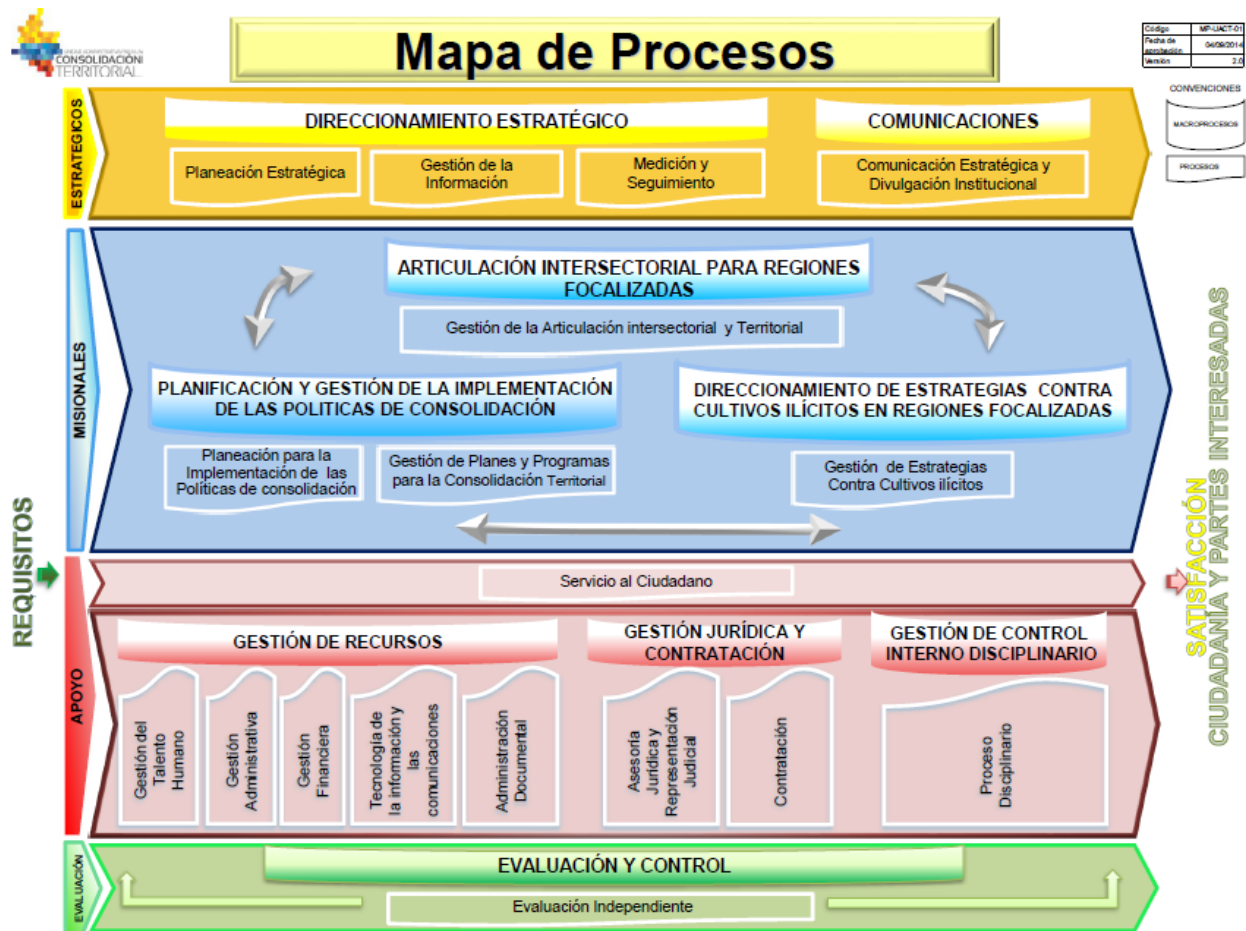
UNIDAD ADMINISTRATIVA ESPECIAL PARA LA CONSOLIDACIÓN TERRITORIAL

Mapa de Procesos

| Código | MP-UACT-01 |
|---|---|
| Fecha de aprobación | 04/09/2014 |
| Versión | 2.0 |

CONVENCIONES
MACROPROCESOS
PROCESOS

ESTRATÉGICOS

DIRECCIONAMIENTO ESTRATÉGICO
Planeación Estratégica
Gestión de la Información
Medición y Seguimiento

COMUNICACIONES
Comunicación Estratégica y Divulgación Institucional

MISIONALES

ARTICULACIÓN INTERSECTORIAL PARA REGIONES FOCALIZADAS
Gestión de la Articulación intersectorial y Territorial

PLANIFICACIÓN Y GESTIÓN DE LA IMPLEMENTACIÓN DE LAS POLITICAS DE CONSOLIDACIÓN
Planeación para la Implementación de las Políticas de consolidación
Gestión de Planes y Programas para la Consolidación Territorial

DIRECCIONAMIENTO DE ESTRATEGIAS CONTRA CULTIVOS ILÍCITOS EN REGIONES FOCALIZADAS
Gestión de Estrategias Contra Cultivos ilícitos

REQUISITOS

SATISFACCIÓN CIUDADANÍA Y PARTES INTERESADAS

APOYO

Servicio al Ciudadano

GESTIÓN DE RECURSOS
Gestión del Talento Humano
Gestión Administrativa
Gestión Financiera
Tecnología de la información y las comunicaciones
Administración Documental

GESTIÓN JURÍDICA Y CONTRATACIÓN
Asesoría Jurídica y Representación Judicial
Contratación

GESTIÓN DE CONTROL INTERNO DISCIPLINARIO
Proceso Disciplinario

EVALUACIÓN

EVALUACIÓN Y CONTROL
Evaluación Independiente